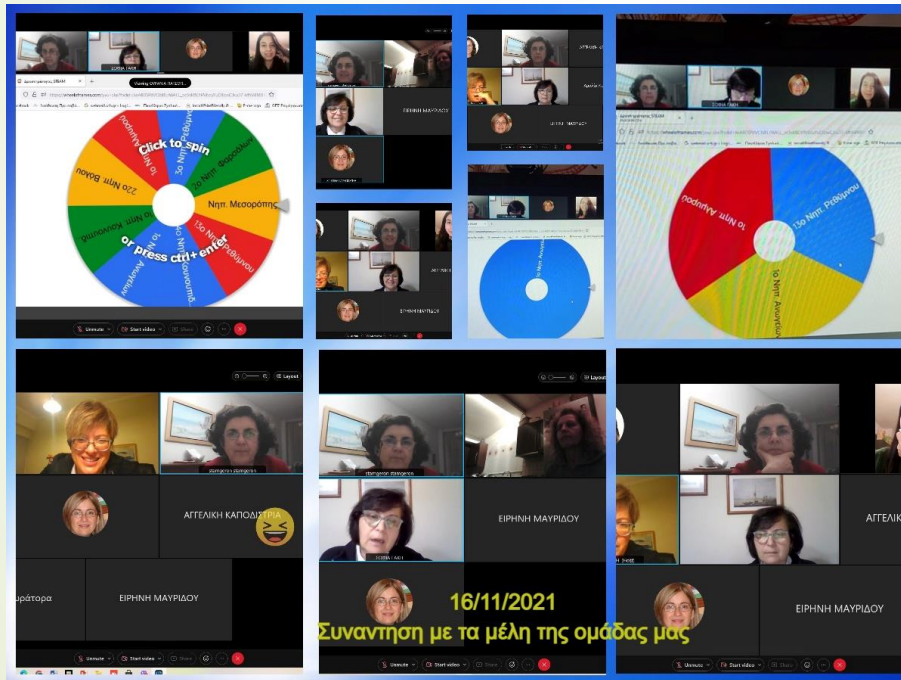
Click to spin

or press ctrl+enter

Νηπ. Μεσορόπης

13ο Νηπ. Ρεθύμνου

1ο Νηπ. Ανωγείων

ΕΙΡΗΝΗ ΜΑΥΡΙΔΟΥ

ΑΓΓΕΛΙΚΗ ΚΑΠΟΔΙΣΤΡΙΑ

ΕΙΡΗΝΗ ΜΑΥΡΙΔΟΥ

ΕΙΡΗΝΗ ΜΑΥΡΙΔΟΥ

ΑΓΓΕΛ

ΕΙΡΗΝΗ ΜΑΥΡΙΔΟΥ

Unmute

Start video

Share

Layout

16/11/2021
Συναντηση με τα μέλη της ομάδας μας